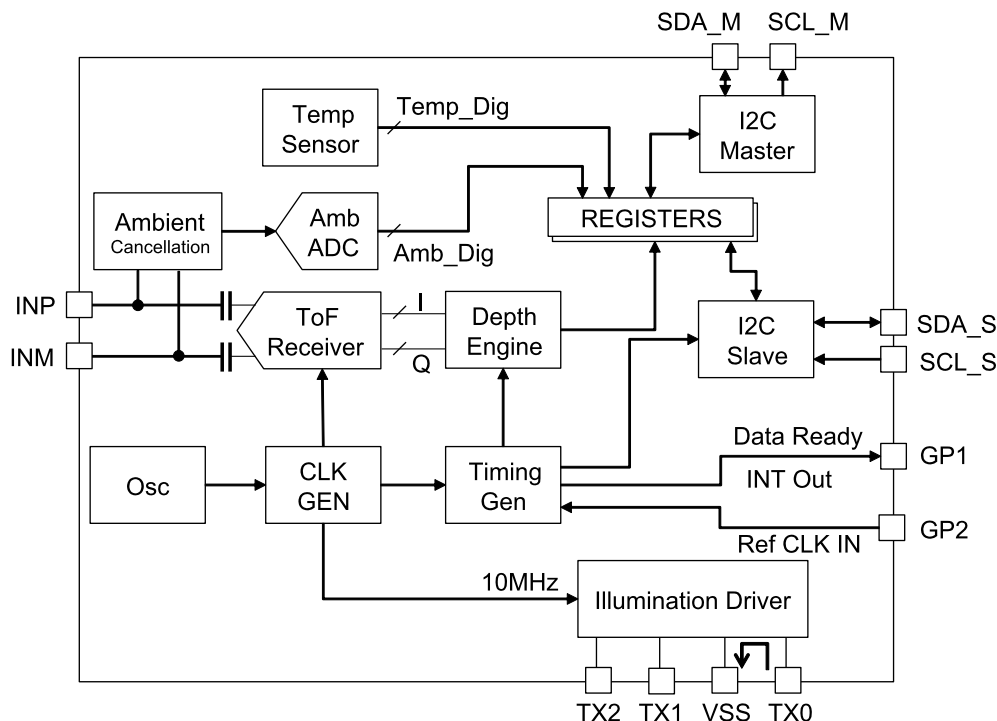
SDA_M
SCL_M
Temp Sensor
Temp_Dig
I2C Master
REGISTERS
Ambient Cancellation
Amb ADC
Amb_Dig
INP
INM
ToF Receiver
I
Q
Depth Engine
I2C Slave
SDA_S
SCL_S
Osc
CLK GEN
Timing Gen
Data Ready
INT Out
GP1
GP2
Ref CLK IN
10MHz
Illumination Driver
TX2
TX1
VSS
TX0